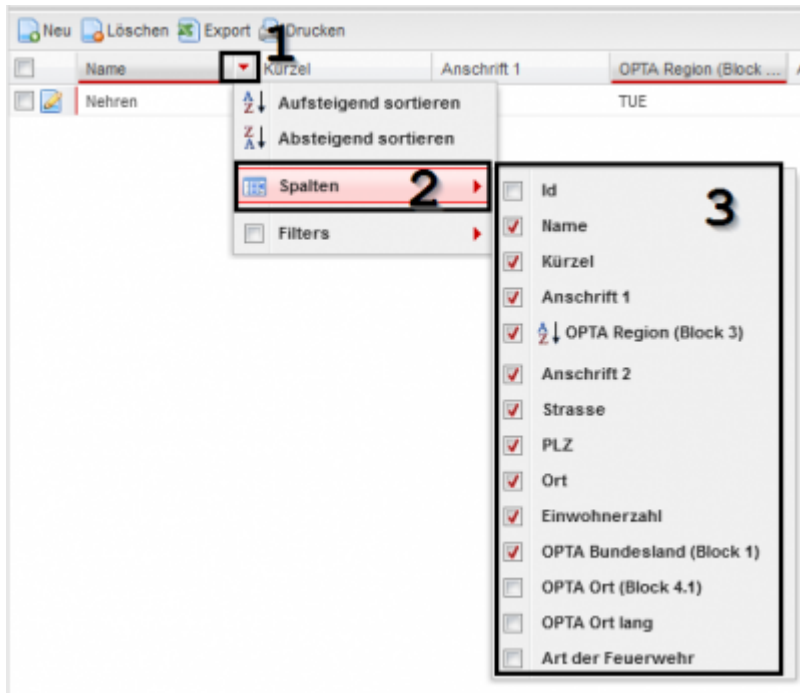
Neu Löschen Export Drucken

1

Name Kürzel Anschrift 1 OPTA Region (Block ...

Nehren TUE

Aufsteigend sortieren

Absteigend sortieren

Spalten

2

Filters

3

Id

Name

Kürzel

Anschrift 1

OPTA Region (Block 3)

Anschrift 2

Strasse

PLZ

Ort

Einwohnerzahl

OPTA Bundesland (Block 1)

OPTA Ort (Block 4.1)

OPTA Ort lang

Art der Feuerwehr